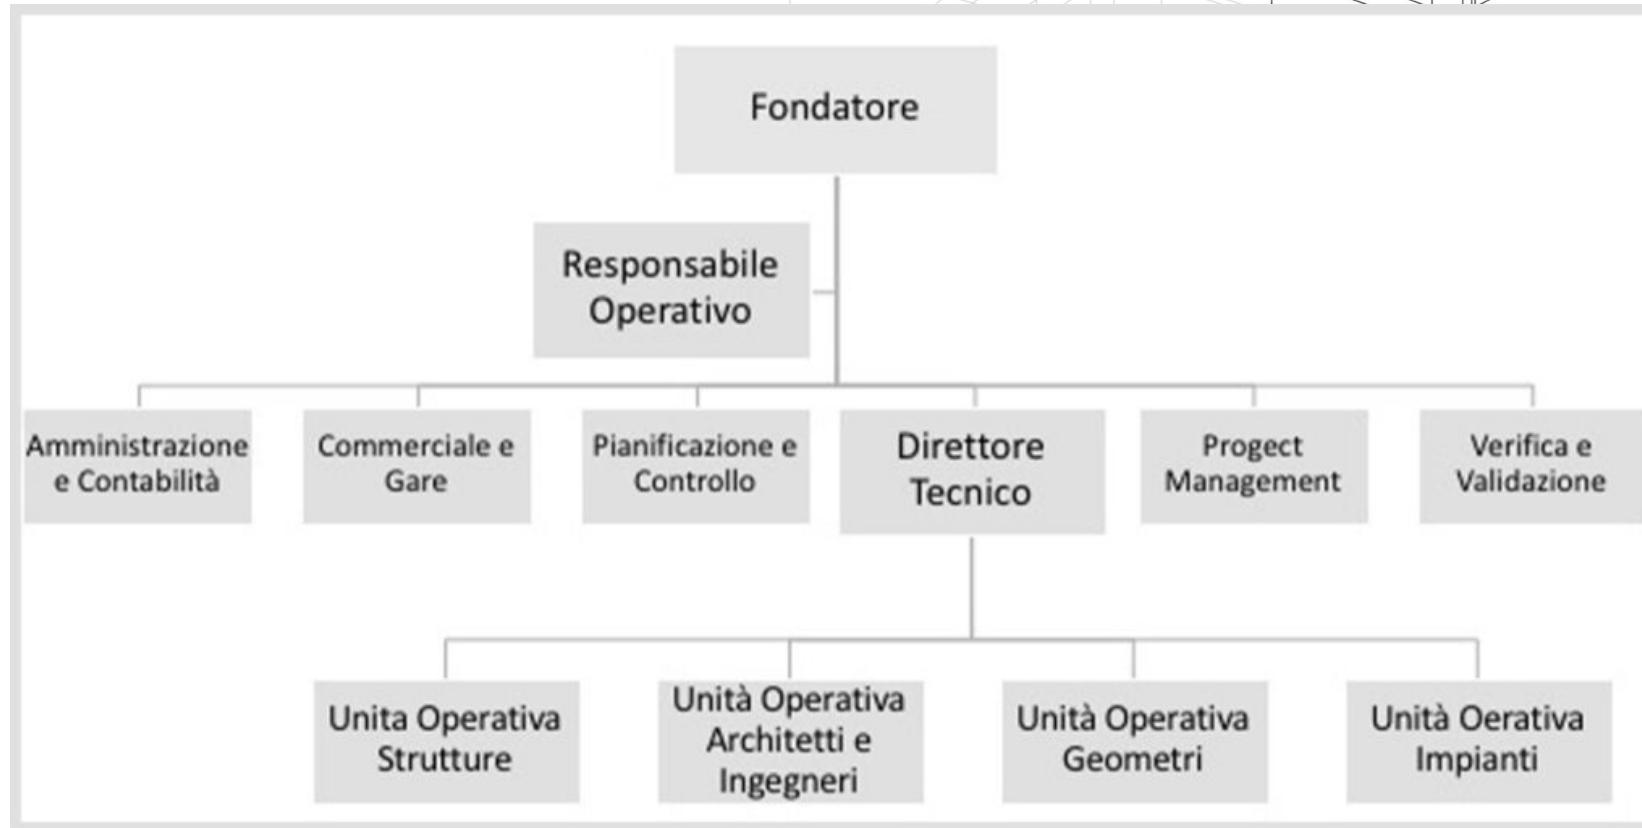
Fondatore

Responsabile Operativo

Amministrazione e Contabilità

Commerciale e Gare

Pianificazione e Controllo

Direttore Tecnico

Progect Management

Verifica e Validazione

Unita Operativa Strutture

Unità Operativa Architetti e Ingegneri

Unità Operativa Geometri

Unità Oerativa Impianti